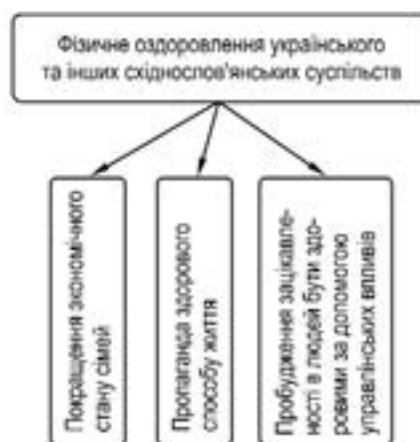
Фізичне оздоровлення українського та інших східнослов'янських суспільств

Покращення економічного стану сімей

Пропаганда здорового способу життя

Пробудження зацікавленості в людей бути здоровими за допомогою управлінських впливів